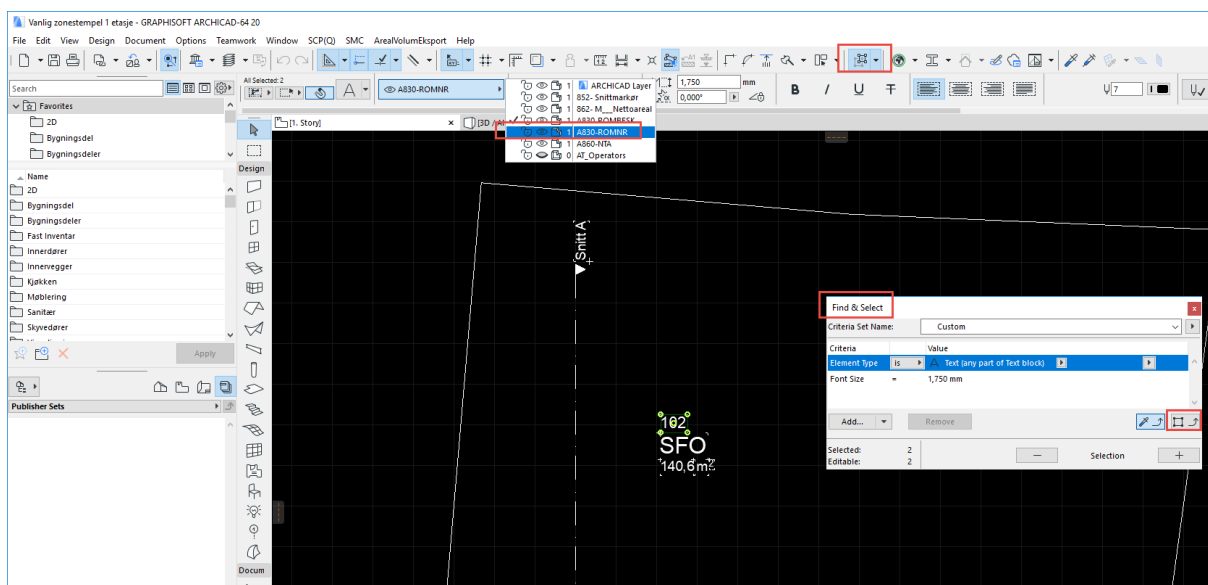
Vanlig zonestempel 1 etasje - GRAPHISOFT ARCHICAD-64 20

File Edit View Design Document Options Teamwork Window SCP(Q) SMC ArealVolumEksport Help

Search

Favorites
2D
Bygningsdel
Bygningsdeler

Name
2D
Bygningsdel
Bygningsdeler
Fast Inventar
Innerdører
Innervegger
Kjøkken
Møblering
Sanitær
Skyvedører

Apply

Publisher Sets

All Selected: 2

A830-ROMNR

1 ARCHICAD Layer
1 852- Snittmarkør
1 862- M___Nettoareal
1 A830-ROMBESK
1 A830-ROMNR
1 A860-NTA
0 AT_Operators

1,750 mm
0,000°

[1. Story]
[3D / All]

Design

Docum

Snitt A

102
SFO
140,6m²

Find & Select

Criteria Set Name: Custom

| Criteria | | Value |
|---|---|---|
| Element Type | is | Text (any part of Text block) |
| Font Size | = | 1,750 mm |

Add...
Remove

Selected: 2
Editable: 2

Selection